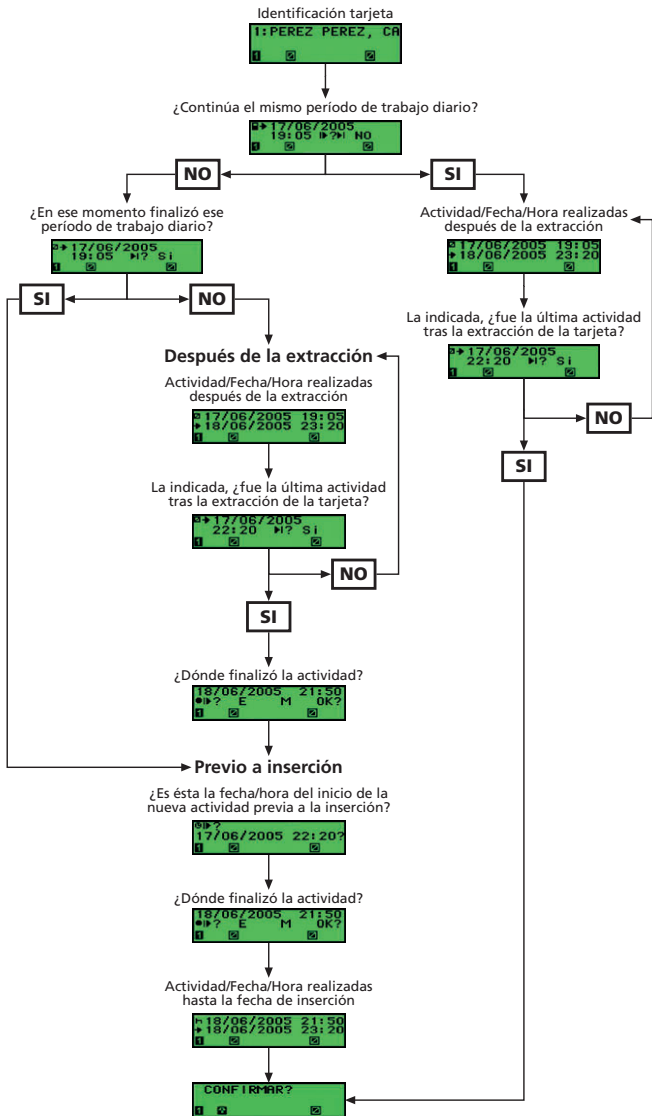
Identificación tarjeta

1:PEREZ PEREZ, CA

¿Continúa el mismo período de trabajo diario?

17/06/2005
19:05 ?NO

NO

SI

¿En ese momento finalizó ese período de trabajo diario?

17/06/2005
19:05 ?

SI

NO

Actividad/Fecha/Hora realizadas después de la extracción

17/06/2005 19:05
18/06/2005 23:20

La indicada, ¿fue la última actividad tras la extracción de la tarjeta?

17/06/2005
22:20 ? Si

NO

SI

Después de la extracción

Actividad/Fecha/Hora realizadas después de la extracción

17/06/2005 19:05
18/06/2005 23:20

La indicada, ¿fue la última actividad tras la extracción de la tarjeta?

17/06/2005
22:20 ? Si

NO

SI

¿Dónde finalizó la actividad?

18/06/2005 21:50
? E M OK?

Previo a inserción

¿Es ésta la fecha/hora del inicio de la nueva actividad previa a la inserción?

?
17/06/2005 22:20?

¿Dónde finalizó la actividad?

18/06/2005 21:50
? E M OK?

Actividad/Fecha/Hora realizadas hasta la fecha de inserción

18/06/2005 21:50
18/06/2005 23:20

CONFIRMAR?